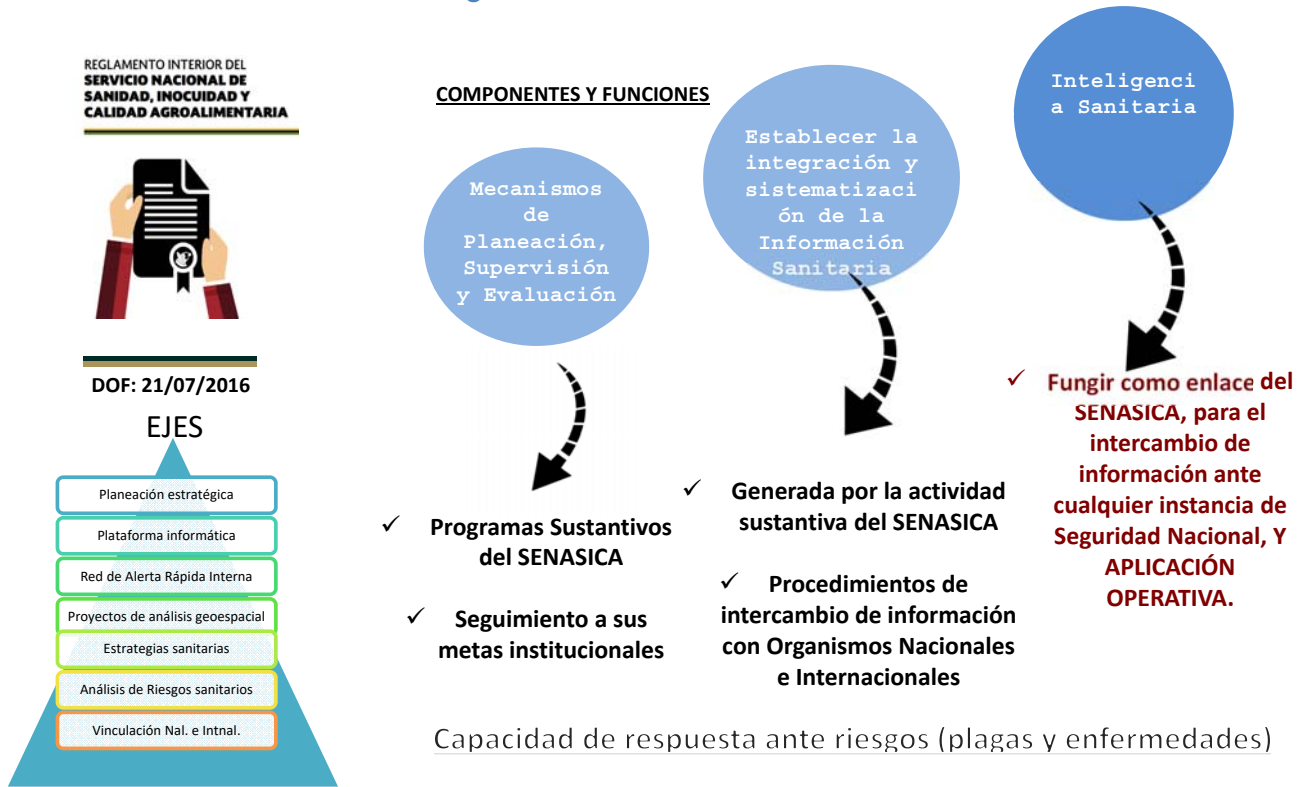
REGLAMENTO INTERIOR DEL
SERVICIO NACIONAL DE SANIDAD, INOCUIDAD Y CALIDAD AGROALIMENTARIA

DOF: 21/07/2016

EJES

Planeación estratégica

Plataforma informática

Red de Alerta Rápida Interna

Proyectos de análisis geoespacial

Estrategias sanitarias

Análisis de Riesgos sanitarios

Vinculación Nal. e Intnal.

COMPONENTES Y FUNCIONES

Mecanismos de Planeación, Supervisión y Evaluación

✓ Programas Sustantivos del SENASICA

✓ Seguimiento a sus metas institucionales

Establecer la integración y sistematización de la Información Sanitaria

✓ Generada por la actividad sustantiva del SENASICA

✓ Procedimientos de intercambio de información con Organismos Nacionales e Internacionales

Inteligencia Sanitaria

✓ Fungir como enlace del SENASICA, para el intercambio de información ante cualquier instancia de Seguridad Nacional, Y APLICACIÓN OPERATIVA.

Capacidad de respuesta ante riesgos (plagas y enfermedades)